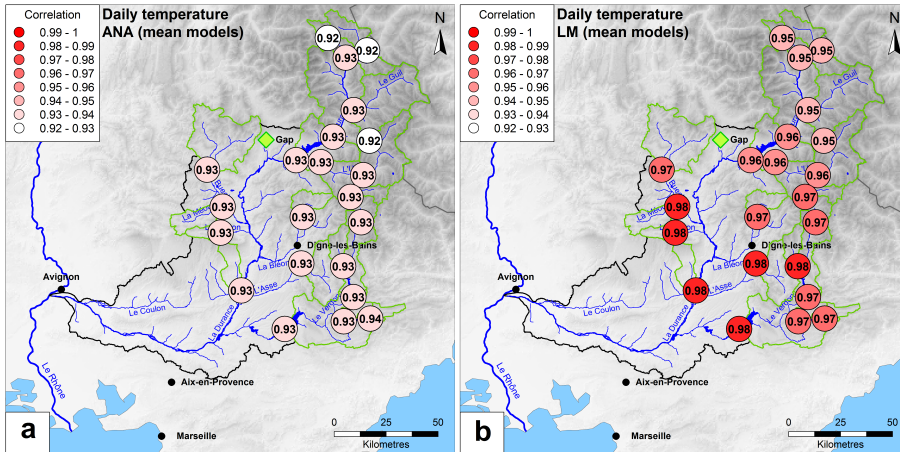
Correlation
0.99 - 1
0.98 - 0.99
0.97 - 0.98
0.96 - 0.97
0.95 - 0.96
0.94 - 0.95
0.93 - 0.94
0.92 - 0.93

Daily temperature
ANA (mean models)

N

0.92
0.92
0.93
0.93
0.93
0.92
0.93
0.93
0.93
0.93
0.93
0.93
0.93
0.93
0.93
0.93
0.93
0.93
0.93
0.93
0.94
0.93

Le Guil
Gap
La Méouge
La Bléone
L'Asse
Le Coulon
La Durance
Le Verdon
Digne-les-Bains
Avignon
Le Rhône
Aix-en-Provence
Marseille

0 25 50
Kilometres

a

Correlation
0.99 - 1
0.98 - 0.99
0.97 - 0.98
0.96 - 0.97
0.95 - 0.96
0.94 - 0.95
0.93 - 0.94
0.92 - 0.93

Daily temperature
LM (mean models)

N

0.95
0.95
0.95
0.95
0.96
0.95
0.96
0.96
0.96
0.97
0.97
0.97
0.97
0.98
0.98
0.98
0.98
0.98
0.97
0.97
0.97
0.98

Le Guil
Gap
La Méouge
La Bléone
L'Asse
Le Coulon
La Durance
Le Verdon
Digne-les-Bains
Avignon
Le Rhône
Aix-en-Provence
Marseille

0 25 50
Kilometres

b